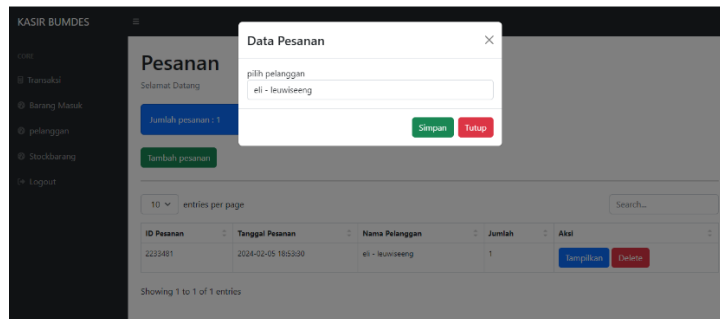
KASIR BUMDES

Core

Transaksi

Barang Masuk

pelanggan

Stockbarang

Logout

Pesanan

Selamat Datang

Jumlah pesanan : 1

Tambah pesanan

10 entries per page

Search...

| ID Pesanan | Tanggal Pesanan | Nama Pelanggan | Jumlah | Aksi |
|---|---|---|---|---|
| 2233481 | 2024-02-05 18:53:30 | eli - leuwiseeng | 1 | Tampilkan Delete |

Showing 1 to 1 of 1 entries

Data Pesanan

×

pilih pelanggan

eli - leuwiseeng

Simpan

Tutup